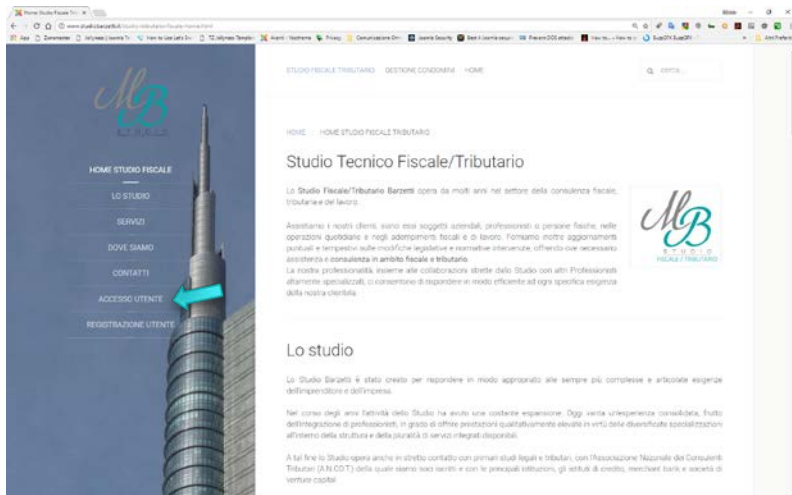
Home Studio Fiscale

STUDIO FISCALE TRIBUTARIO   GESTIONE CONDOMINI   HOME

CERCA

HOME STUDIO FISCALE
LO STUDIO
SERVIZI
DOVE SIAMO
CONTATTI
ACCESSO UTENTE
REGISTRAZIONE UTENTE

HOME / HOME STUDIO FISCALE TRIBUTARIO

Studio Tecnico Fiscale/Tributario

Lo Studio Fiscale/Tributario Barzetti opera da molti anni nel settore della consulenza fiscale, tributaria e del lavoro.

Assistiamo i nostri clienti, siano essi soggetti aziendali, professionisti o persone fisiche, nelle operazioni quotidiane e negli adempimenti fiscali e di lavoro. Forniamo inoltre aggiornamenti puntuali e tempestivi sulle modifiche legislative e normative intervenute, offrendo ove necessario assistenza e consulenza in ambito fiscale e tributario.
La nostra professionalità, insieme alle collaborazioni strette dallo Studio con altri Professionisti altamente specializzati, ci consentono di rispondere in modo efficiente ad ogni specifica esigenza della nostra clientela.

STUDIO
FISCALE / TRIBUTARIO

Lo studio

Lo Studio Barzetti è stato creato per rispondere in modo appropriato alle sempre più complesse e articolate esigenze dell'imprenditore e dell'impresa.

Nel corso degli anni l'attività dello Studio ha avuto una costante espansione. Oggi vanta un'esperienza consolidata, frutto dell'integrazione di professionisti, in grado di offrire prestazioni qualitativamente elevate in virtù delle diversificate specializzazioni all'interno della struttura e della pluralità di servizi integrati disponibili.

A tal fine lo Studio opera anche in stretto contatto con primari studi legali e tributari, con l'Associazione Nazionale dei Consulenti Tributari (A.N.CO.T.) della quale siamo soci iscritti e con le principali istituzioni, gli istituti di credito, merchant bank e società di venture capital.